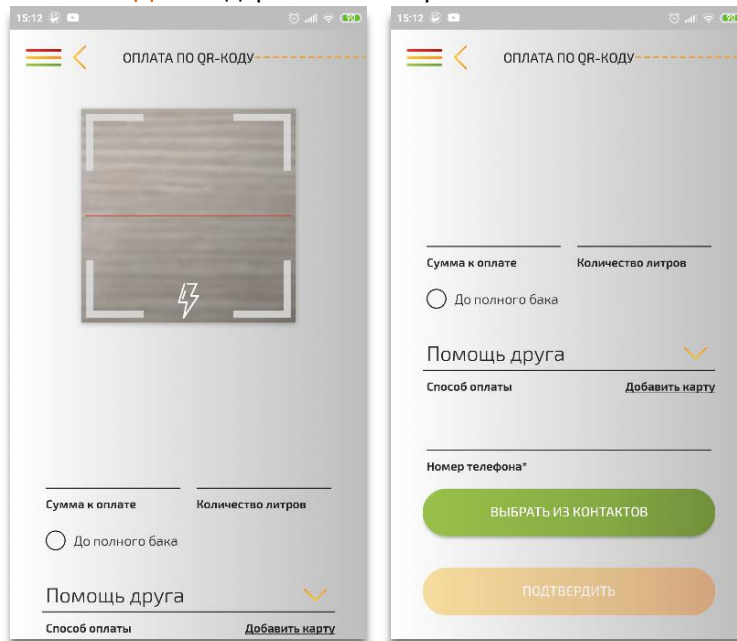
15:12

ОПЛАТА ПО QR-КОДУ

Сумма к оплате

Количество литров

До полного бака

Помощь друга

Способ оплаты

Добавить карту

15:12

ОПЛАТА ПО QR-КОДУ

Сумма к оплате

Количество литров

До полного бака

Помощь друга

Способ оплаты

Добавить карту

Номер телефона*

ВЫБРАТЬ ИЗ КОНТАКТОВ

ПОДТВЕРДИТЬ